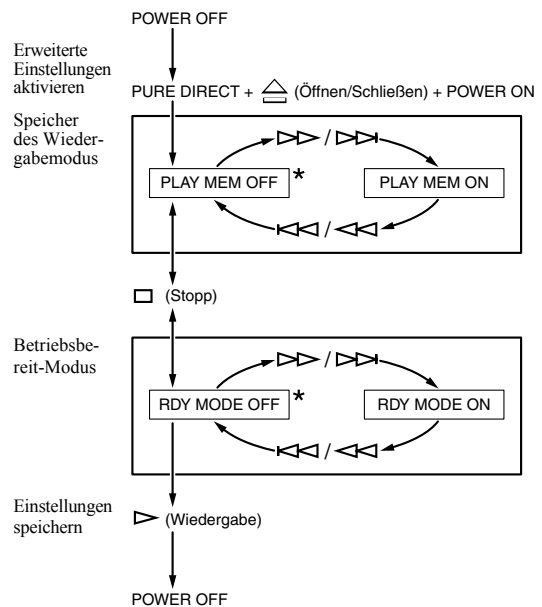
POWER OFF

Erweiterte Einstellungen aktivieren

PURE DIRECT + ⏏ (Öffnen/Schließen) + POWER ON

Speicher des Wiedergabemodus

▷▷ / ▷▷|

PLAY MEM OFF *

PLAY MEM ON

|◁◁ / ◁◁

□ (Stopp)

Betriebsbereit-Modus

▷▷ / ▷▷|

RDY MODE OFF *

RDY MODE ON

|◁◁ / ◁◁

Einstellungen speichern

▷ (Wiedergabe)

POWER OFF